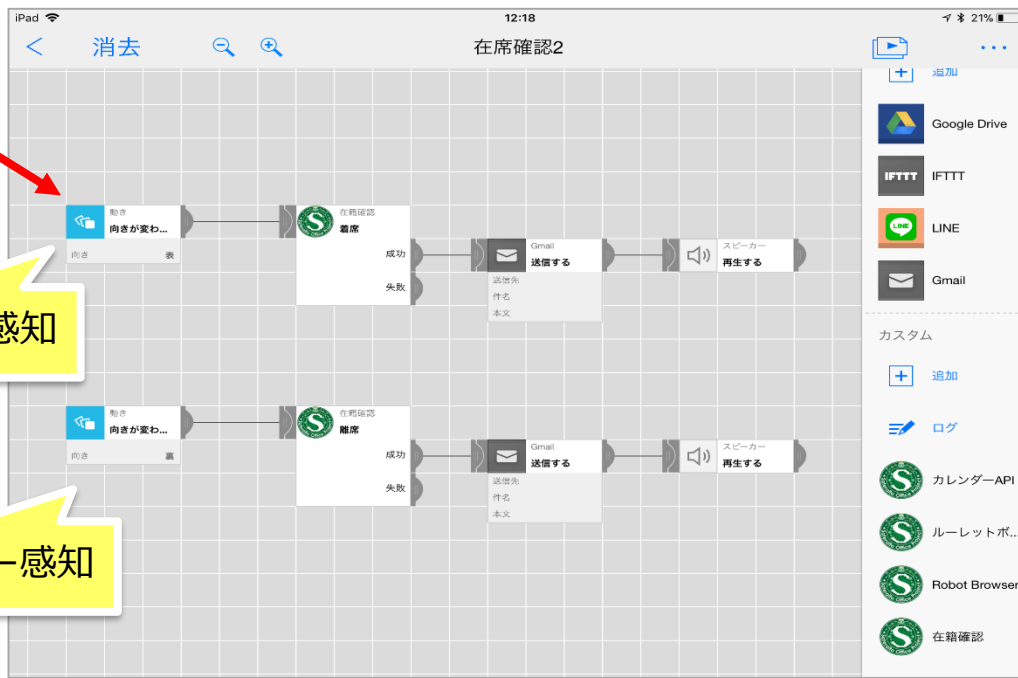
iPad
12:18
21%

<
消去
在席確認2
• • •

動き
向きが変わ...
向き
表

在籍確認
着席
成功
失敗

Gmail
送信する
送信先
件名
本文

スピーカー
再生する

感知

動き
向きが変わ...
向き
裏

在籍確認
離席
成功
失敗

Gmail
送信する
送信先
件名
本文

スピーカー
再生する

ー感知

追加
Google Drive
IFTTT
IFTTT
LINE
LINE
Gmail
カスタム
追加
ログ
カレンダーAPI
ルーレットボ...
Robot Browser
在籍確認